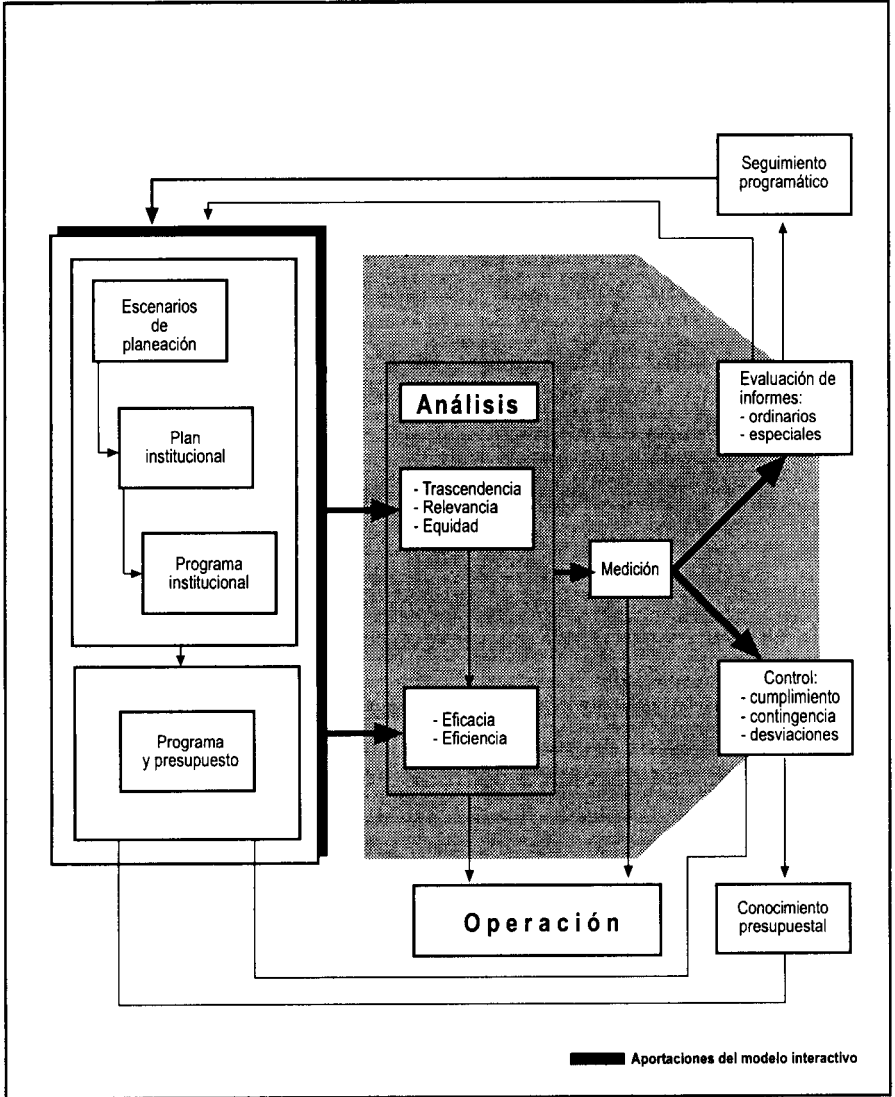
Seguimiento programático

Escenarios de planeación

Plan institucional

Programa institucional

Programa y presupuesto

Análisis

- Trascendencia
- Relevancia
- Equidad

- Eficacia
- Eficiencia

Medición

Evaluación de informes:
- ordinarios
- especiales

Control:
- cumplimiento
- contingencia
- desviaciones

Operación

Conocimiento presupuestal

Aportaciones del modelo interactivo